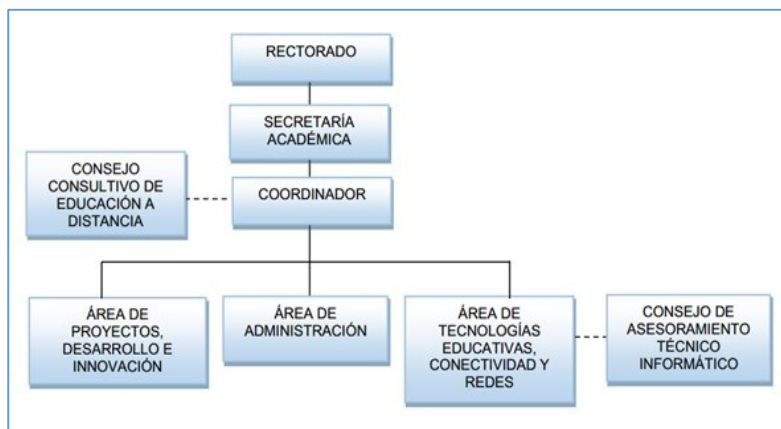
RECTORADO

SECRETARÍA ACADÉMICA

CONSEJO CONSULTIVO DE EDUCACIÓN A DISTANCIA

COORDINADOR

ÁREA DE PROYECTOS, DESARROLLO E INNOVACIÓN

ÁREA DE ADMINISTRACIÓN

ÁREA DE TECNOLOGÍAS EDUCATIVAS, CONECTIVIDAD Y REDES

CONSEJO DE ASESORAMIENTO TÉCNICO INFORMÁTICO